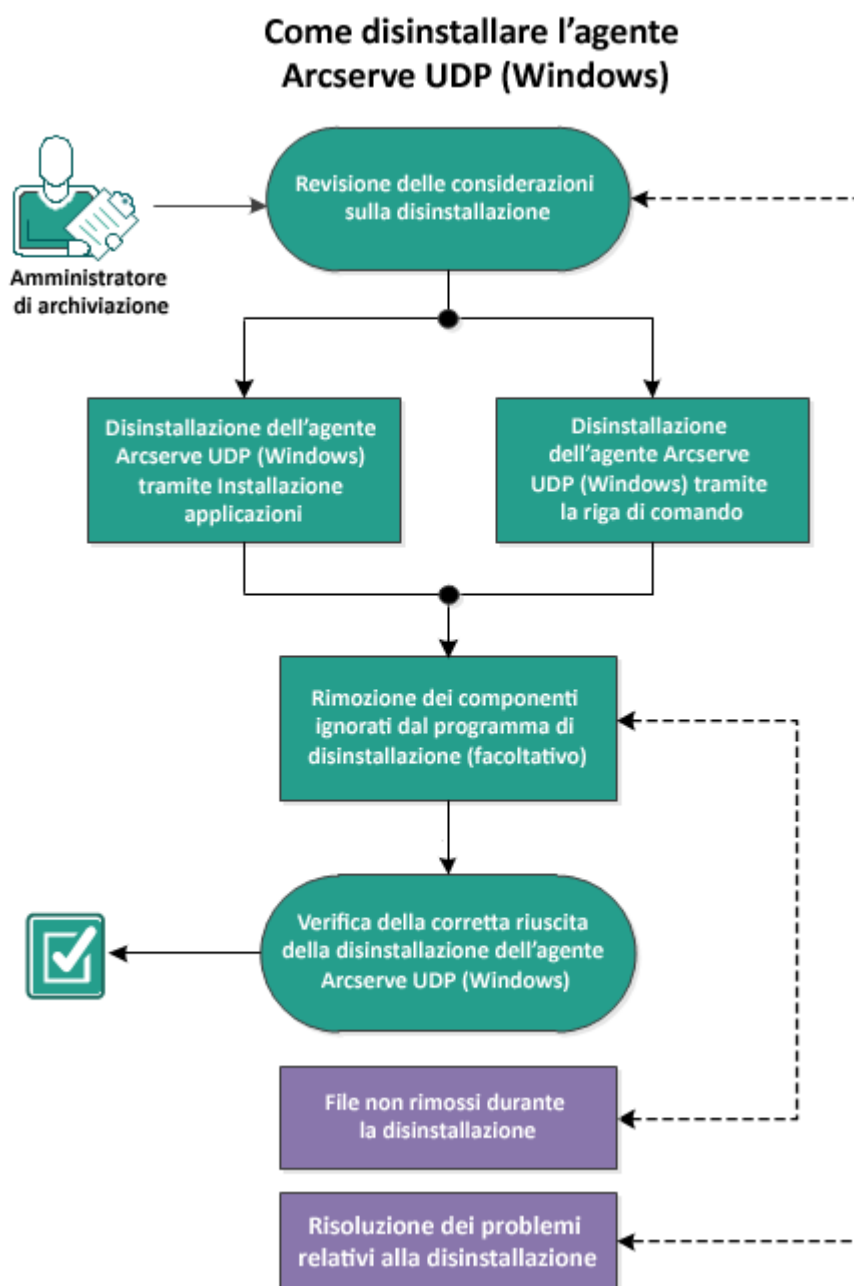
Come disinstallare l'agente Arcserve UDP (Windows)

Amministratore di archiviazione

Revisione delle considerazioni sulla disinstallazione

Disinstallazione dell'agente Arcserve UDP (Windows) tramite Installazione applicazioni

Disinstallazione dell'agente Arcserve UDP (Windows) tramite la riga di comando

Rimozione dei componenti ignorati dal programma di disinstallazione (facoltativo)

Verifica della corretta riuscita della disinstallazione dell'agente Arcserve UDP (Windows)

File non rimossi durante la disinstallazione

Risoluzione dei problemi relativi alla disinstallazione